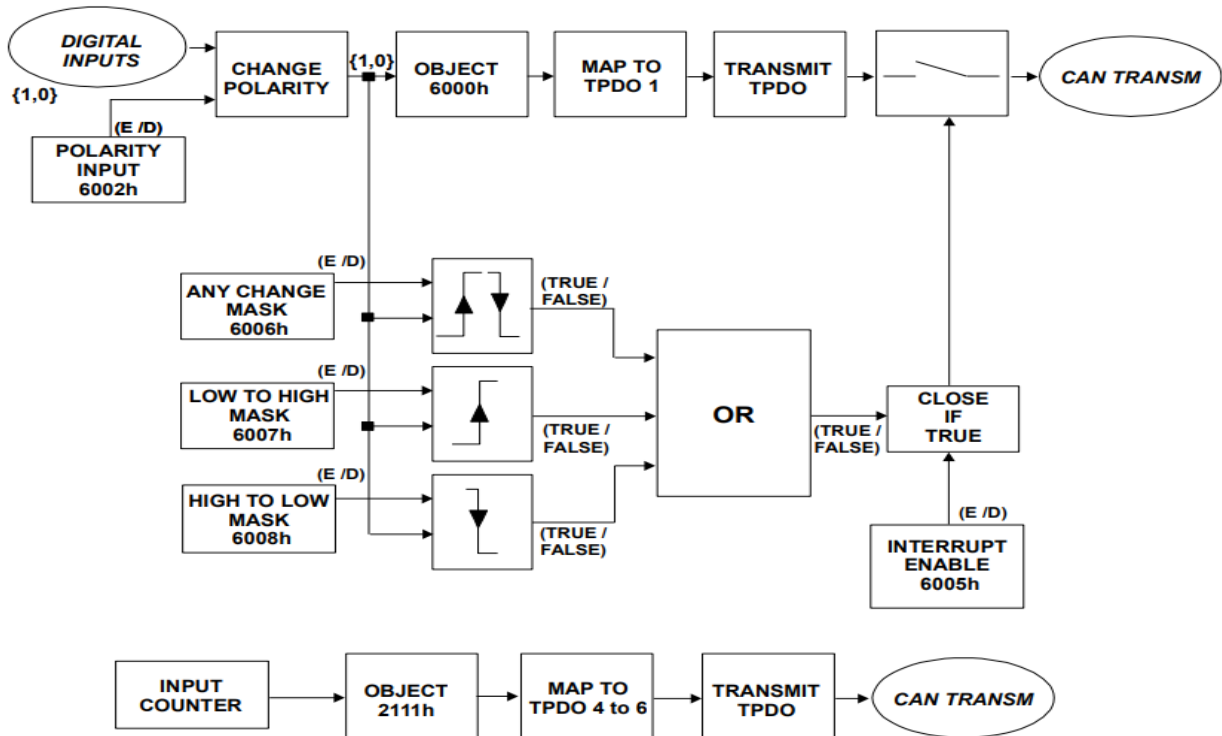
DIGITAL INPUTS

{1,0}

CHANGE POLARITY

{1,0}

OBJECT 6000h

MAP TO TPDO 1

TRANSMIT TPDO

CAN TRANSM

(E /D)

POLARITY INPUT 6002h

(E /D)

ANY CHANGE MASK 6006h

(TRUE / FALSE)

(E /D)

LOW TO HIGH MASK 6007h

(TRUE / FALSE)

OR

(TRUE / FALSE)

CLOSE IF TRUE

(E /D)

HIGH TO LOW MASK 6008h

(TRUE / FALSE)

(E /D)

INTERRUPT ENABLE 6005h

INPUT COUNTER

OBJECT 2111h

MAP TO TPDO 4 to 6

TRANSMIT TPDO

CAN TRANSM